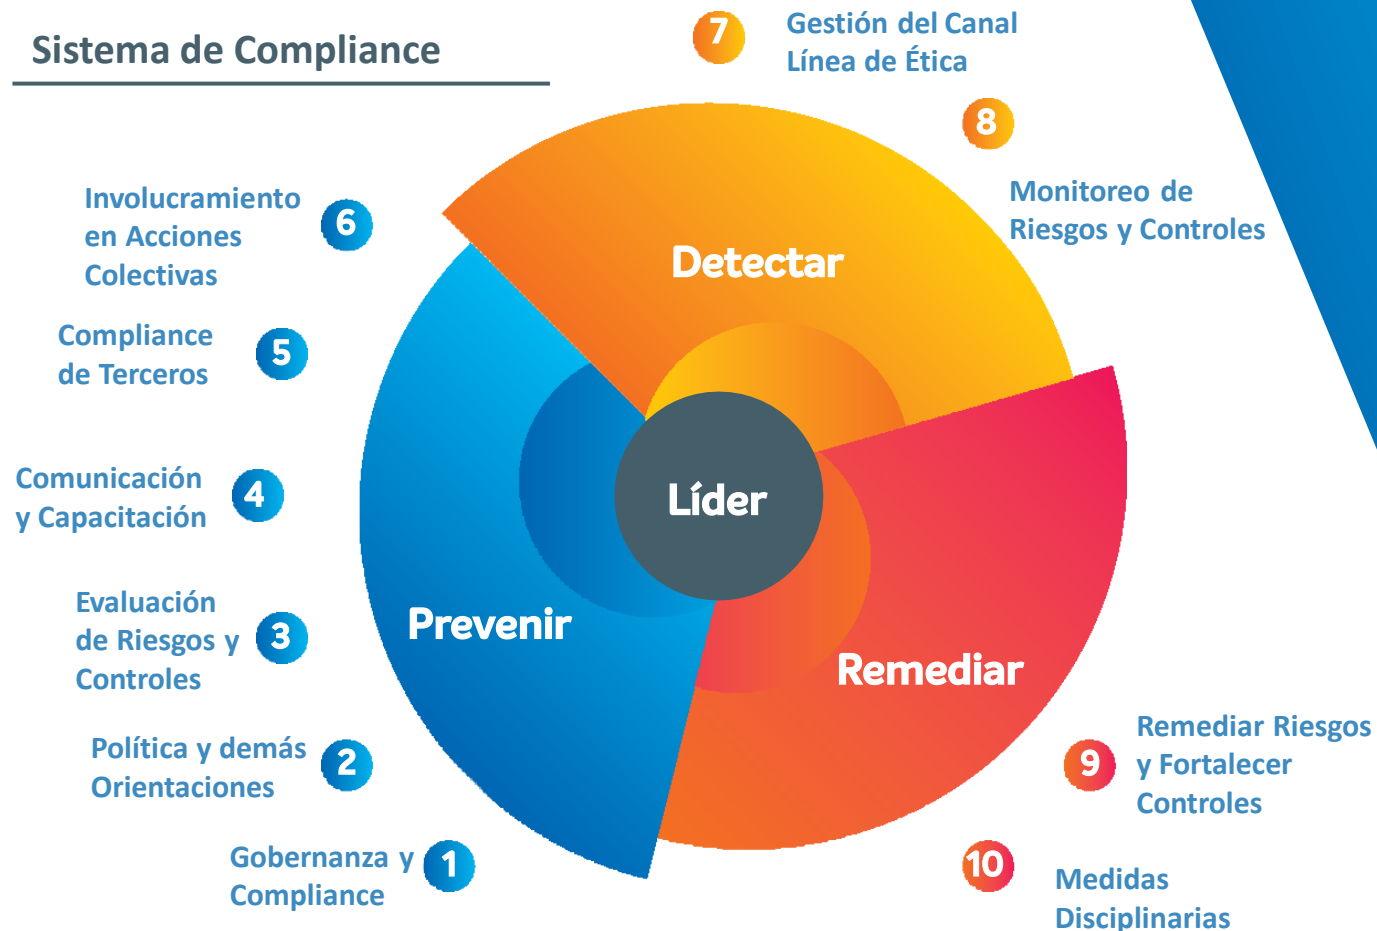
Sistema de Compliance

7 Gestión del Canal Línea de Ética

8 Monitoreo de Riesgos y Controles

Involucramiento en Acciones Colectivas 6

Compliance de Terceros 5

Comunicación y Capacitación 4

Evaluación de Riesgos y Controles 3

Política y demás Orientaciones 2

Gobernanza y Compliance 1

Detectar

Líder

Prevenir

Remediar

9 Remediar Riesgos y Fortalecer Controles

10 Medidas Disciplinarias